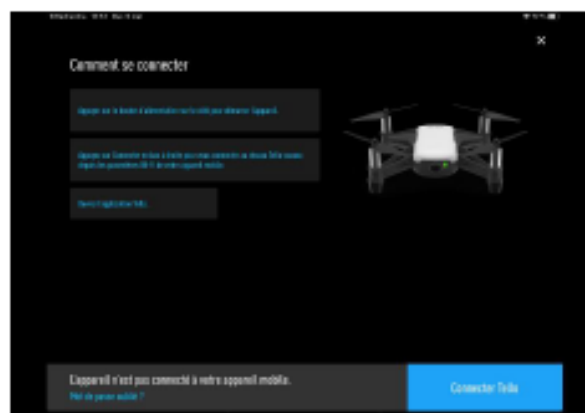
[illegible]

×

Comment se connecter

Appuyez sur le bouton d'alimentation sur le côté pour démarrer l'appareil.

Appuyez sur Connecter et dans la liste qui vous connecter au réseau Tello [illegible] depuis les paramètres Wi-Fi de votre appareil mobile.

Ouvrez l'application Tello.

L'appareil n'est pas connecté à votre appareil mobile.
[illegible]

Connecter Tello